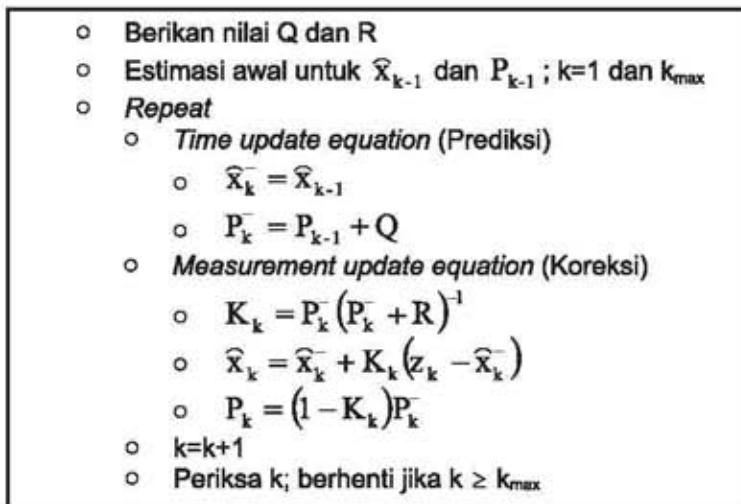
- Berikan nilai Q dan R
- Estimasi awal untuk $\hat{x}_{k-1}$ dan $P_{k-1}$ ; k=1 dan $k_{max}$
- *Repeat*
  - *Time update equation* (Prediksi)
    - $\hat{x}_k^- = \hat{x}_{k-1}$
    - $P_k^- = P_{k-1} + Q$
  - *Measurement update equation* (Koreksi)
    - $K_k = P_k^-(P_k^- + R)^{-1}$
    - $\hat{x}_k = \hat{x}_k^- + K_k(z_k - \hat{x}_k^-)$
    - $P_k = (1 - K_k)P_k^-$
  - k=k+1
  - Periksa k; berhenti jika k ≥ $k_{max}$